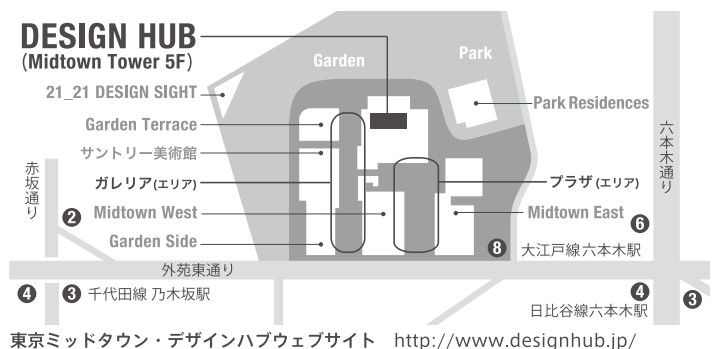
DESIGN HUB
(Midtown Tower 5F)

Garden

Park

21_21 DESIGN SIGHT

Park Residences

Garden Terrace

サントリー美術館

六本木通り

赤坂通り

ガレリア(エリア)

プラザ(エリア)

2

Midtown West

Midtown East

6

Garden Side

8

大江戸線 六本木駅

外苑東通り

4

3 千代田線 乃木坂駅

4

日比谷線六本木駅

3

東京ミッドタウン・デザインハブウェブサイト http://www.designhub.jp/